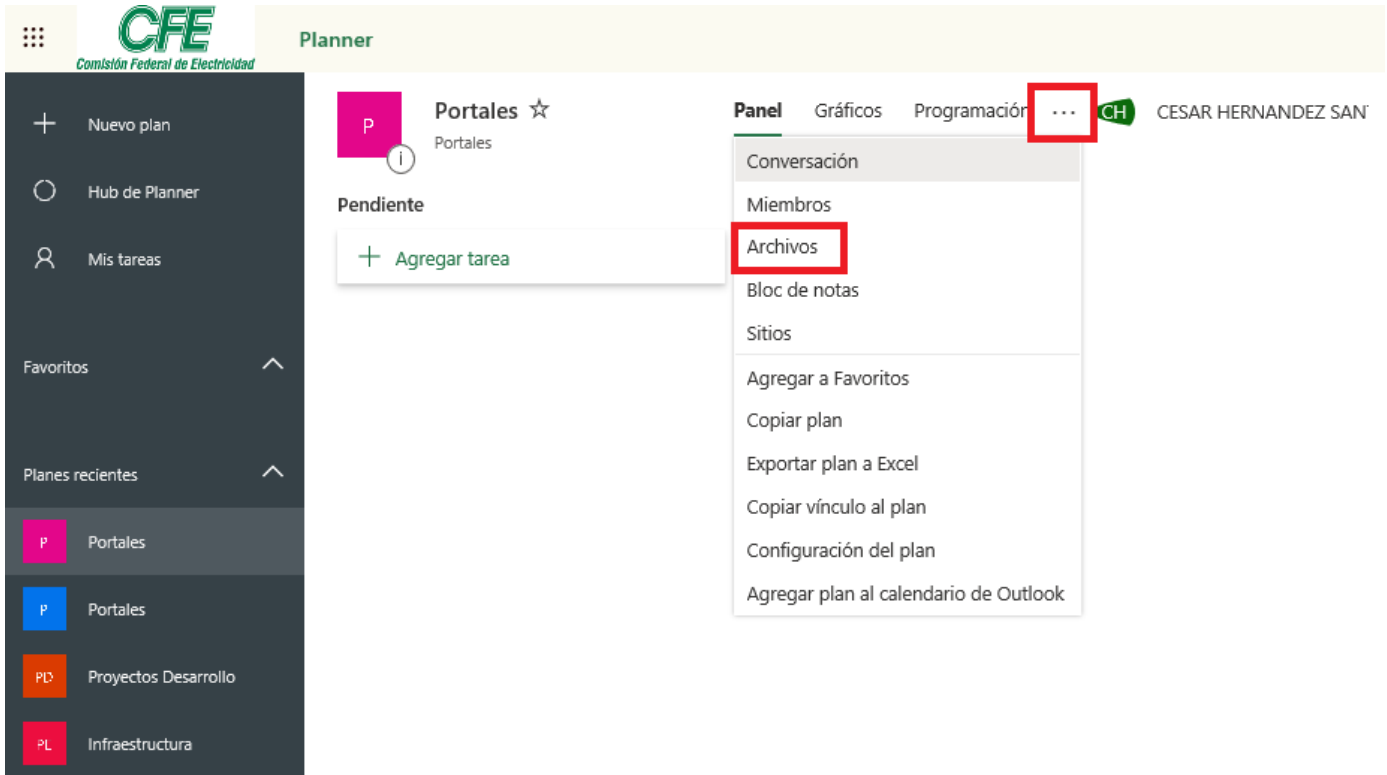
CFE
Comisión Federal de Electricidad

Planner

Nuevo plan

Hub de Planner

Mis tareas

Favoritos

Planes recientes

P Portales

P Portales

PD Proyectos Desarrollo

PL Infraestructura

P

Portales ☆
Portales

Pendiente

Agregar tarea

Panel Gráficos Programación ··· CH CESAR HERNANDEZ SAN

Conversación
Miembros
Archivos
Bloc de notas
Sitios
Agregar a Favoritos
Copiar plan
Exportar plan a Excel
Copiar vínculo al plan
Configuración del plan
Agregar plan al calendario de Outlook